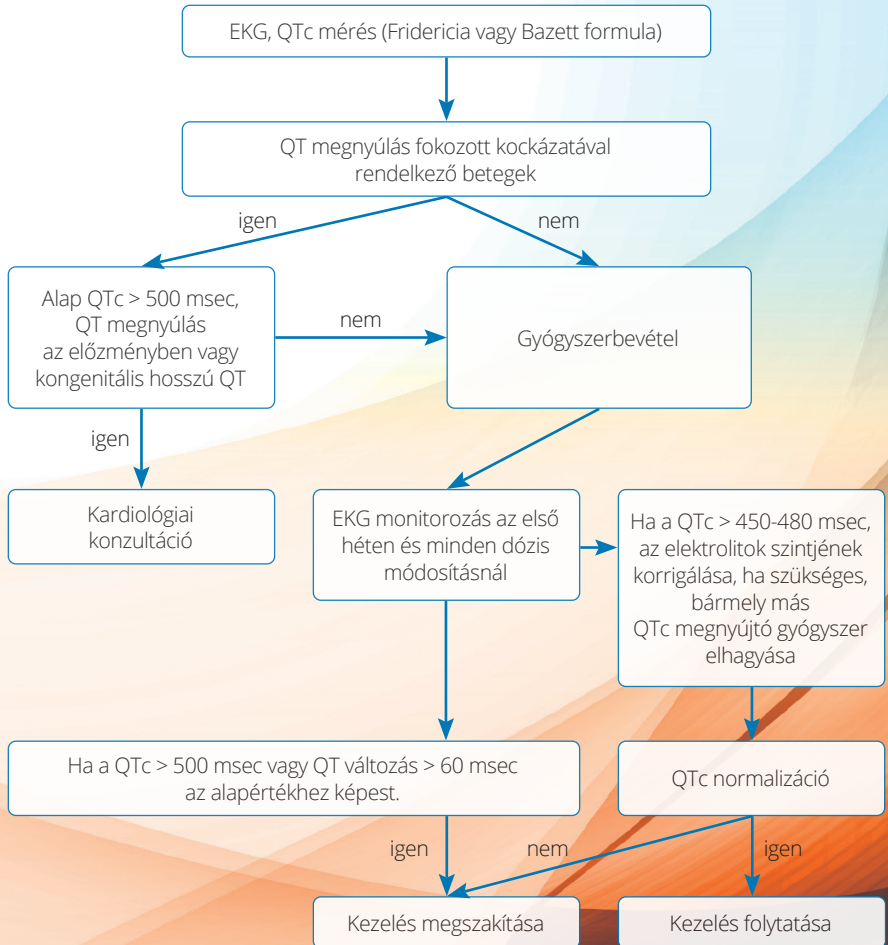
EKG, QTc mérés (Fridericia vagy Bazett formula)

QT megnyúlás fokozott kockázatával rendelkező betegek

igen

nem

Alap QTc > 500 msec, QT megnyúlás az előzményben vagy kongenitális hosszú QT

nem

Gyógyszerbevétel

igen

Kardiológiai konzultáció

EKG monitorozás az első héten és minden dózis módosításnál

Ha a QTc > 450-480 msec, az elektrolitok szintjének korrigálása, ha szükséges, bármely más QTc megnyújtó gyógyszer elhagyása

Ha a QTc > 500 msec vagy QT változás > 60 msec az alapértékhez képest.

QTc normalizáció

igen

nem

igen

Kezelés megszakítása

Kezelés folytatása